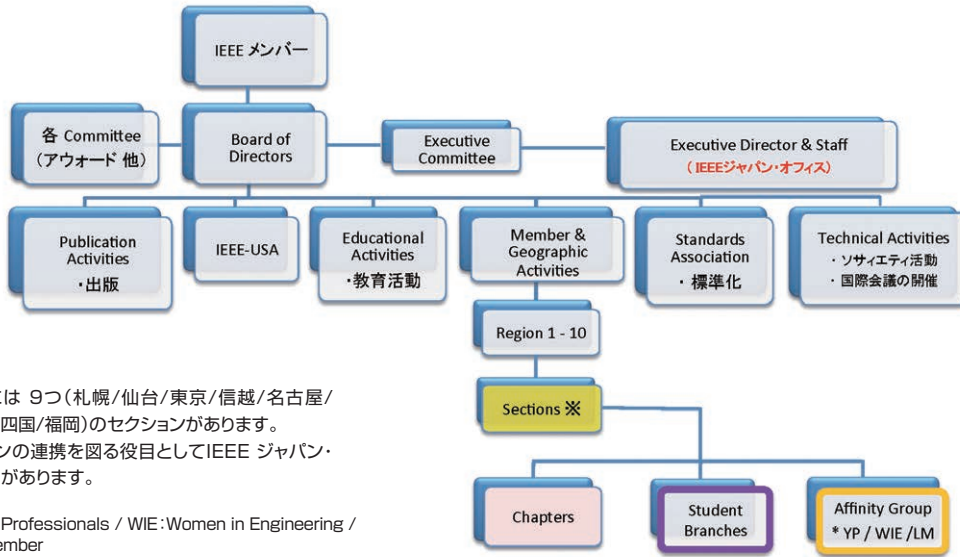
IEEE メンバー

各 Committee
(アウォード 他)

Board of Directors

Executive Committee

Executive Director & Staff
(IEEEジャパン・オフィス)

Publication Activities
・出版

IEEE-USA

Educational Activities
・教育活動

Member & Geographic Activities

Standards Association
・標準化

Technical Activities
・ソサイエティ活動
・国際会議の開催

Region 1 - 10

Sections ※

Chapters

Student Branches

Affinity Group
* YP / WIE /LM

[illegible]は 9つ(札幌/仙台/東京/信越/名古屋/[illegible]四国/福岡)のセクションがあります。
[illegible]ンの連携を図る役目としてIEEE ジャパン・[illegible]があります。

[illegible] Professionals / WIE:Women in Engineering / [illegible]ember